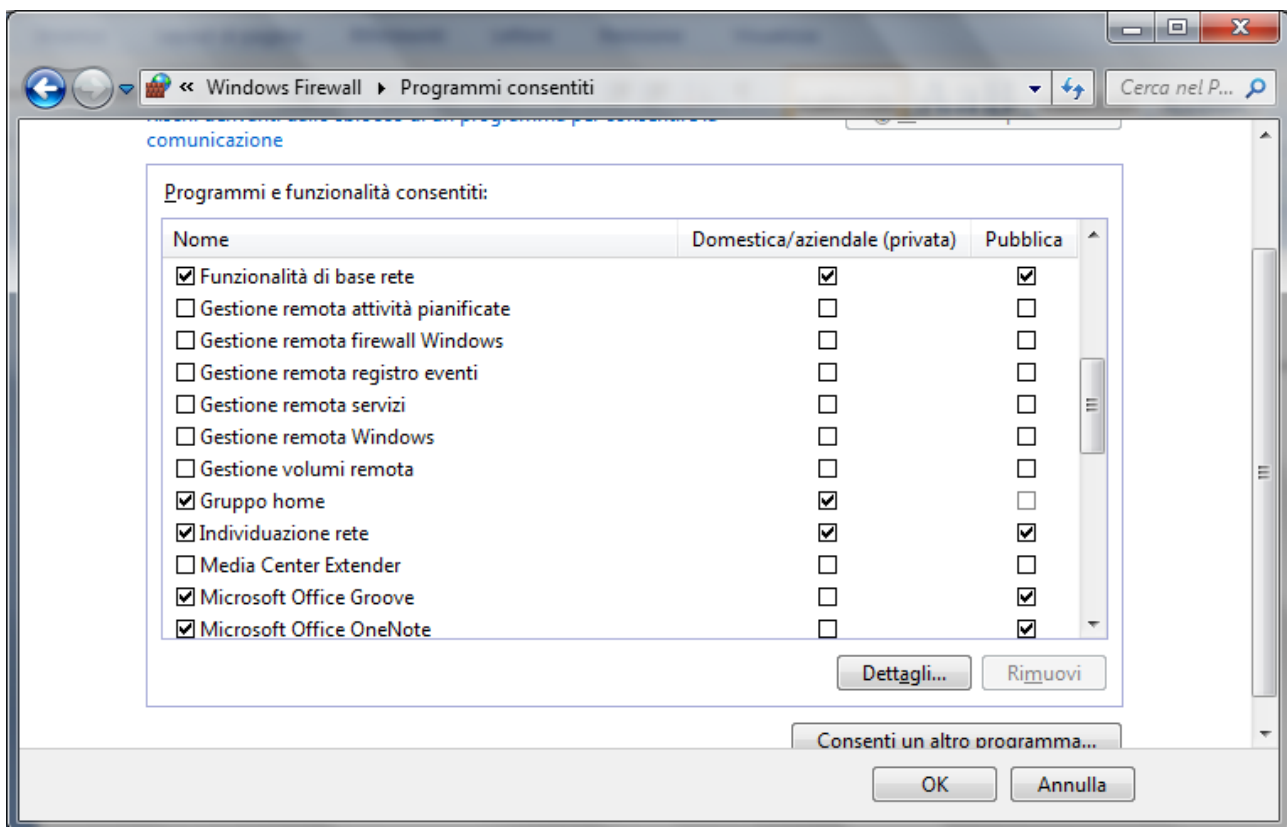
« Windows Firewall ▸ Programmi consentiti

Cerca nel P...

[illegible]
comunicazione

Programmi e funzionalità consentiti:

| Nome | Domestica/aziendale (privata) | Pubblica |
|---|---|---|
| ☑ Funzionalità di base rete | ☑ | ☑ |
| ☐ Gestione remota attività pianificate | ☐ | ☐ |
| ☐ Gestione remota firewall Windows | ☐ | ☐ |
| ☐ Gestione remota registro eventi | ☐ | ☐ |
| ☐ Gestione remota servizi | ☐ | ☐ |
| ☐ Gestione remota Windows | ☐ | ☐ |
| ☐ Gestione volumi remota | ☐ | ☐ |
| ☑ Gruppo home | ☑ | ☐ |
| ☑ Individuazione rete | ☑ | ☑ |
| ☐ Media Center Extender | ☐ | ☐ |
| ☑ Microsoft Office Groove | ☐ | ☑ |
| ☑ Microsoft Office OneNote | ☐ | ☑ |

Dettagli...
Rimuovi

Consenti un altro programma...

OK
Annulla